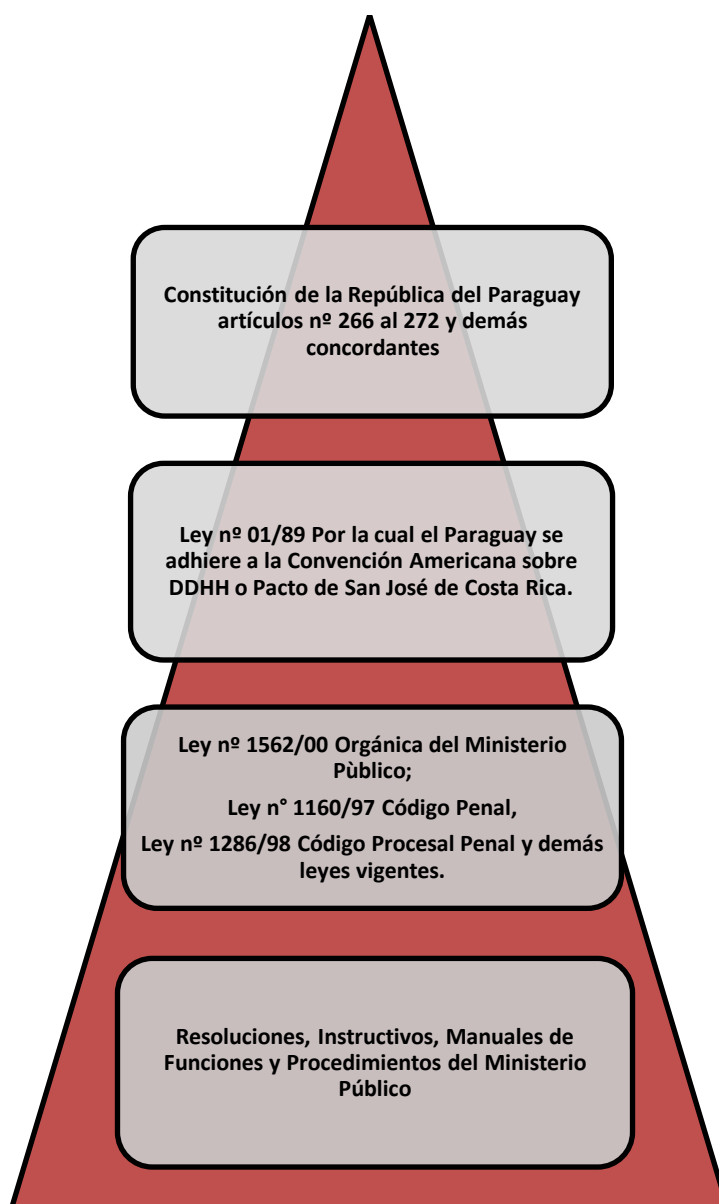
Constitución de la República del Paraguay artículos nº 266 al 272 y demás concordantes

Ley nº 01/89 Por la cual el Paraguay se adhiere a la Convención Americana sobre DDHH o Pacto de San José de Costa Rica.

Ley nº 1562/00 Orgánica del Ministerio Pùblico;

Ley n° 1160/97 Código Penal,

Ley nº 1286/98 Código Procesal Penal y demás leyes vigentes.

Resoluciones, Instructivos, Manuales de Funciones y Procedimientos del Ministerio Público